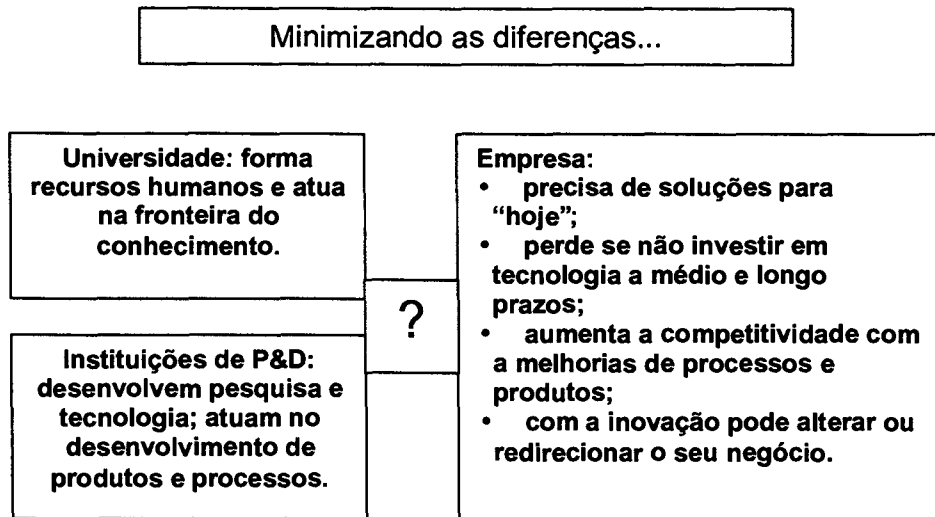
Minimizando as diferenças...

Universidade: forma recursos humanos e atua na fronteira do conhecimento.

Instituições de P&D: desenvolvem pesquisa e tecnologia; atuam no desenvolvimento de produtos e processos.

?

Empresa:
• precisa de soluções para "hoje";
• perde se não investir em tecnologia a médio e longo prazos;
• aumenta a competitividade com a melhorias de processos e produtos;
• com a inovação pode alterar ou redirecionar o seu negócio.